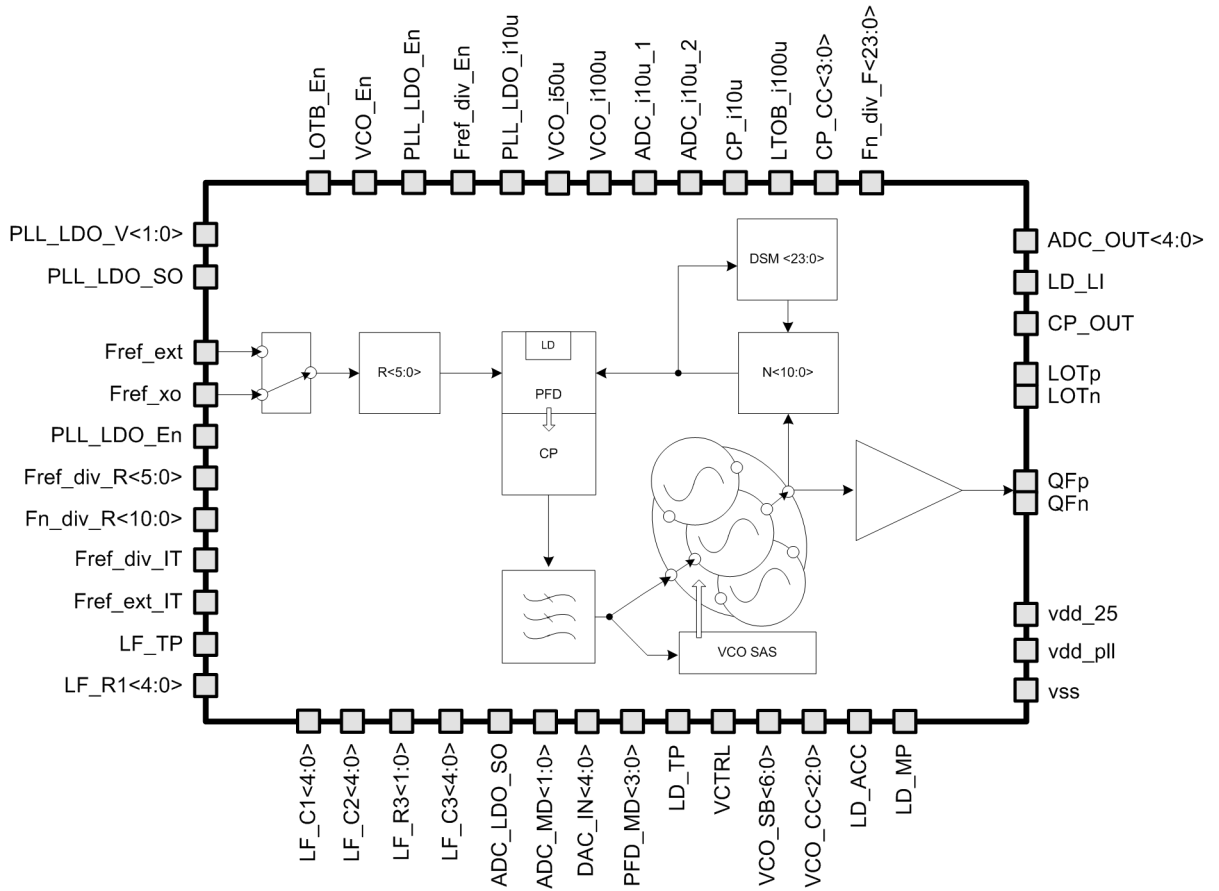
LOTB_En
VCO_En
PLL_LDO_En
Fref_div_En
PLL_LDO_i10u
VCO_i50u
VCO_i100u
ADC_i10u_1
ADC_i10u_2
CP_i10u
LTOB_i100u
CP_CC<3:0>
Fn_div_F<23:0>

PLL_LDO_V<1:0>
PLL_LDO_SO
Fref_ext
Fref_xo
PLL_LDO_En
Fref_div_R<5:0>
Fn_div_R<10:0>
Fref_div_IT
Fref_ext_IT
LF_TP
LF_R1<4:0>

R<5:0>
LD
PFD
CP
DSM <23:0>
N<10:0>
VCO SAS

ADC_OUT<4:0>
LD_LI
CP_OUT
LOTp
LOTn
QFp
QFn
vdd_25
vdd_pll
vss

LF_C1<4:0>
LF_C2<4:0>
LF_R3<1:0>
LF_C3<4:0>
ADC_LDO_SO
ADC_MD<1:0>
DAC_IN<4:0>
PFD_MD<3:0>
LD_TP
VCTRL
VCO_SB<6:0>
VCO_CC<2:0>
LD_ACC
LD_MP